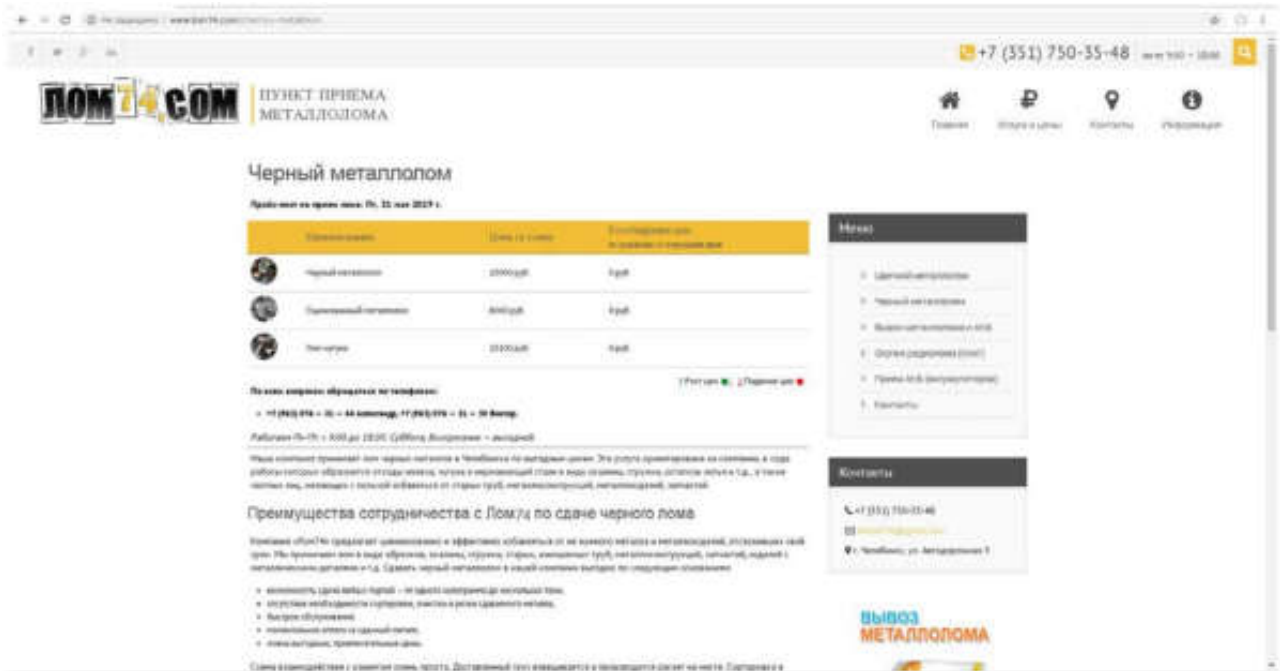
+7 (351) 750-35-48

ЛОМ74.COM

ПУНКТ ПРИЕМА МЕТАЛЛОЛОМА

Главная

Услуги и цены

Контакты

Информация

Черный металлолом

Прайс-лист на прием лома. Пт, 31 мая 2019 г.

| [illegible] | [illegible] | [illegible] |
|---|---|---|
| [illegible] | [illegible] | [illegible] |
| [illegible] | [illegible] | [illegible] |
| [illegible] | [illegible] | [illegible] |

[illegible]

По всем вопросам обращаться по телефонам:

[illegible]

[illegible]

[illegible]

Преимущества сотрудничества с Лом74 по сдаче черного лома

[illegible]

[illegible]

Меню

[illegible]

Контакты

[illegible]

ВЫВОЗ МЕТАЛЛОЛОМА